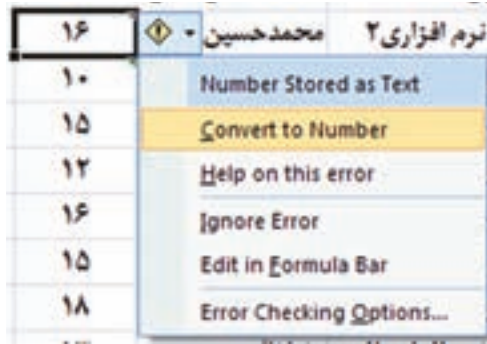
| ۱۶ | محمدحسین | نرم افزاری۲ |
|---|---|---|
| ۱۰ | | |
| ۱۵ | | |
| ۱۲ | | |
| ۱۶ | | |
| ۱۵ | | |
| ۱۸ | | |

Number Stored as Text
Convert to Number
Help on this error
Ignore Error
Edit in Formula Bar
Error Checking Options...